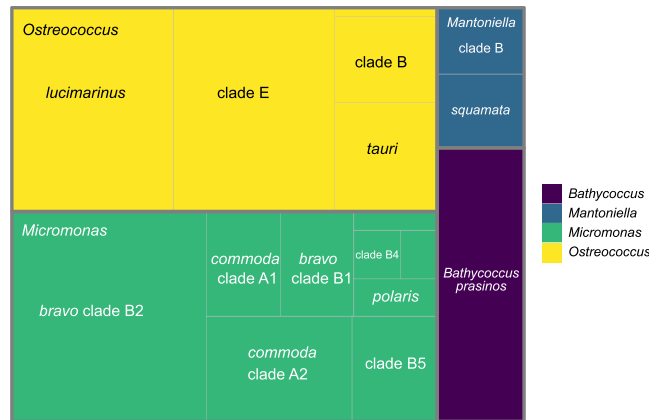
Ostreococcus

lucimarinus

clade E

clade B

tauri

Mantoniella

clade B

squamata

Micromonas

bravo clade B2

commoda clade A1

bravo clade B1

clade B4

polaris

commoda clade A2

clade B5

Bathycoccus prasinos

Bathycoccus
Mantoniella
Micromonas
Ostreococcus